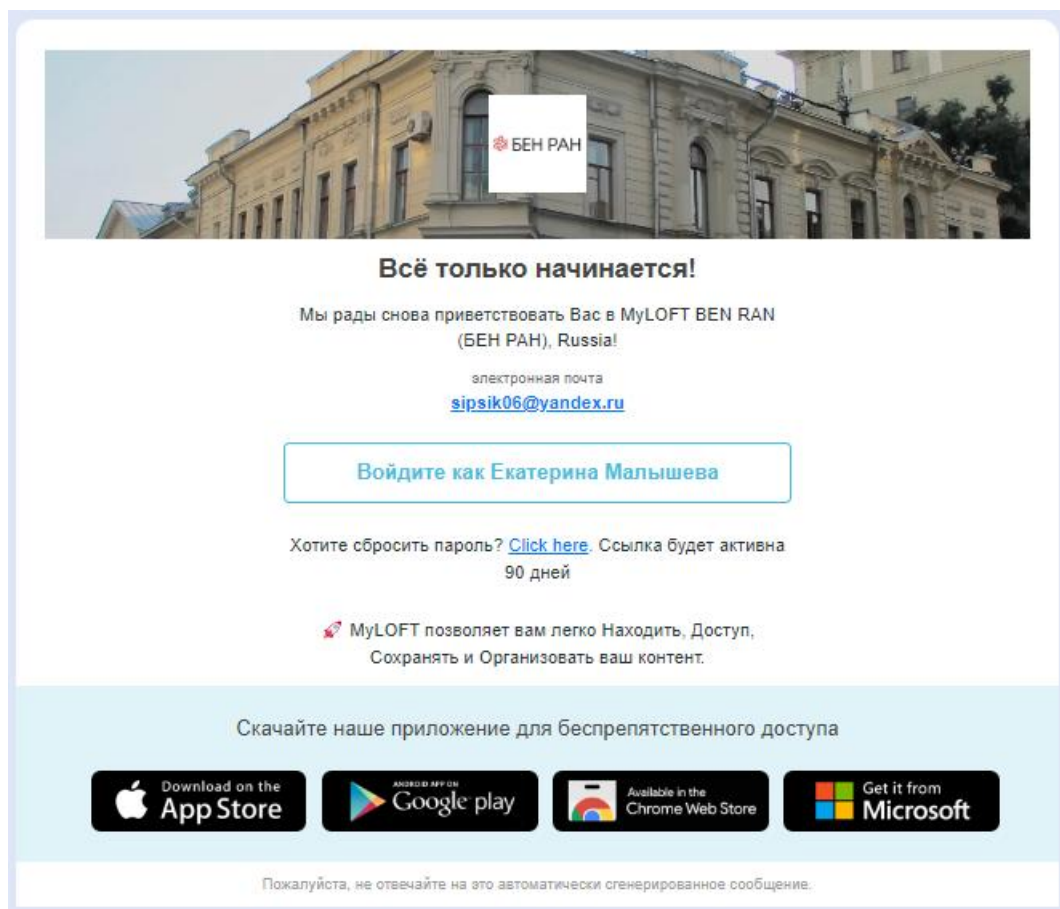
БЕН РАН

Всё только начинается!

Мы рады снова приветствовать Вас в MyLOFT BEN RAN (БЕН РАН), Russia!

электронная почта
sipsik06@yandex.ru

Войдите как Екатерина Малышева

Хотите сбросить пароль? Click here. Ссылка будет активна 90 дней

MyLOFT позволяет вам легко Находить, Доступ, Сохранять и Организовать ваш контент.

Скачайте наше приложение для беспрепятственного доступа

Download on the App Store

ANDROID APP ON Google play

Available in the Chrome Web Store

Get it from Microsoft

Пожалуйста, не отвечайте на это автоматически сгенерированное сообщение.